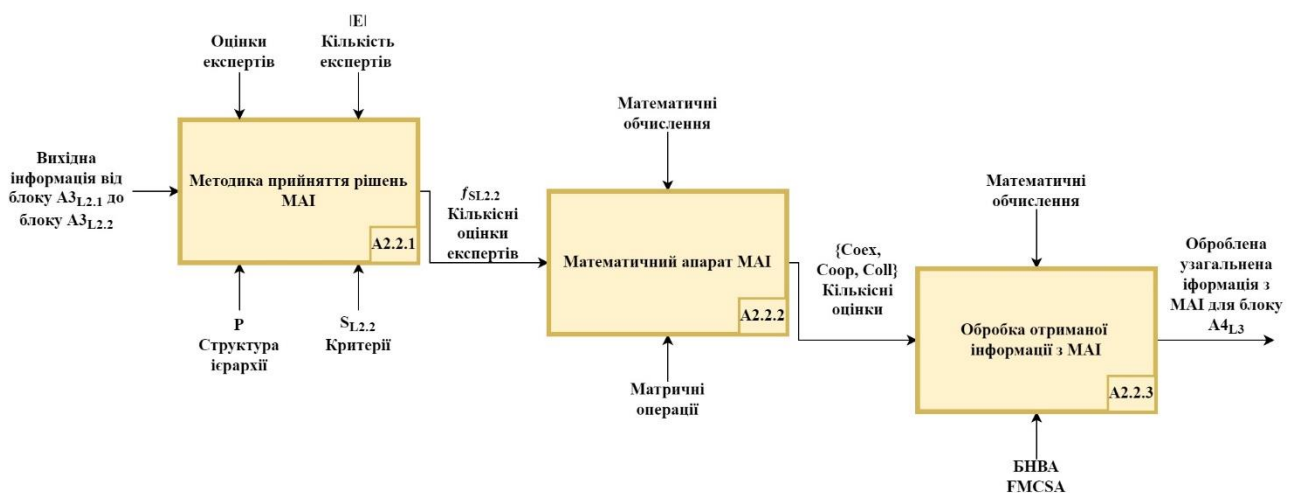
Оцінки експертів

|E|
Кількість експертів

Вихідна інформація від блоку $A3_{L2.1}$ до блоку $A3_{L2.2}$

Методика прийняття рішень МАІ

A2.2.1

P
Структура ієрархії

$S_{L2.2}$
Критерії

$f_{SL2.2}$
Кількісні оцінки експертів

Математичні обчислення

Математичний апарат МАІ

A2.2.2

Матричні операції

{Coex, Coop, Coll}
Кількісні оцінки

Математичні обчислення

Обробка отриманої інформації з МАІ

A2.2.3

Оброблена узагальнена іформація з МАІ для блоку $A4_{L3}$

БНВА
FMCSA